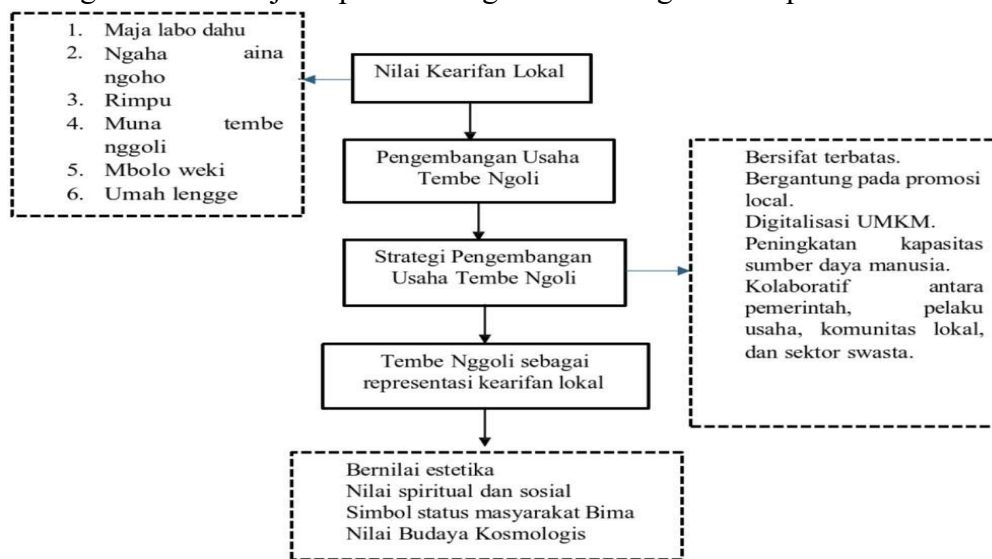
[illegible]

1. Maja labo dahu
2. Ngaha aina ngoho
3. Rimpu
4. Muna tembe nggoli
5. Mbolo weki
6. Umah lengge

Nilai Kearifan Lokal

Pengembangan Usaha Tembe Ngoli

Strategi Pengembangan Usaha Tembe Ngoli

Tembe Nggoli sebagai representasi kearifan lokal

Bersifat terbatas.
Bergantung pada promosi local.
Digitalisasi UMKM.
Peningkatan kapasitas sumber daya manusia.
Kolaboratif antara pemerintah, pelaku usaha, komunitas lokal, dan sektor swasta.

Bernilai estetika
Nilai spiritual dan sosial
Simbol status masyarakat Bima
Nilai Budaya Kosmologis